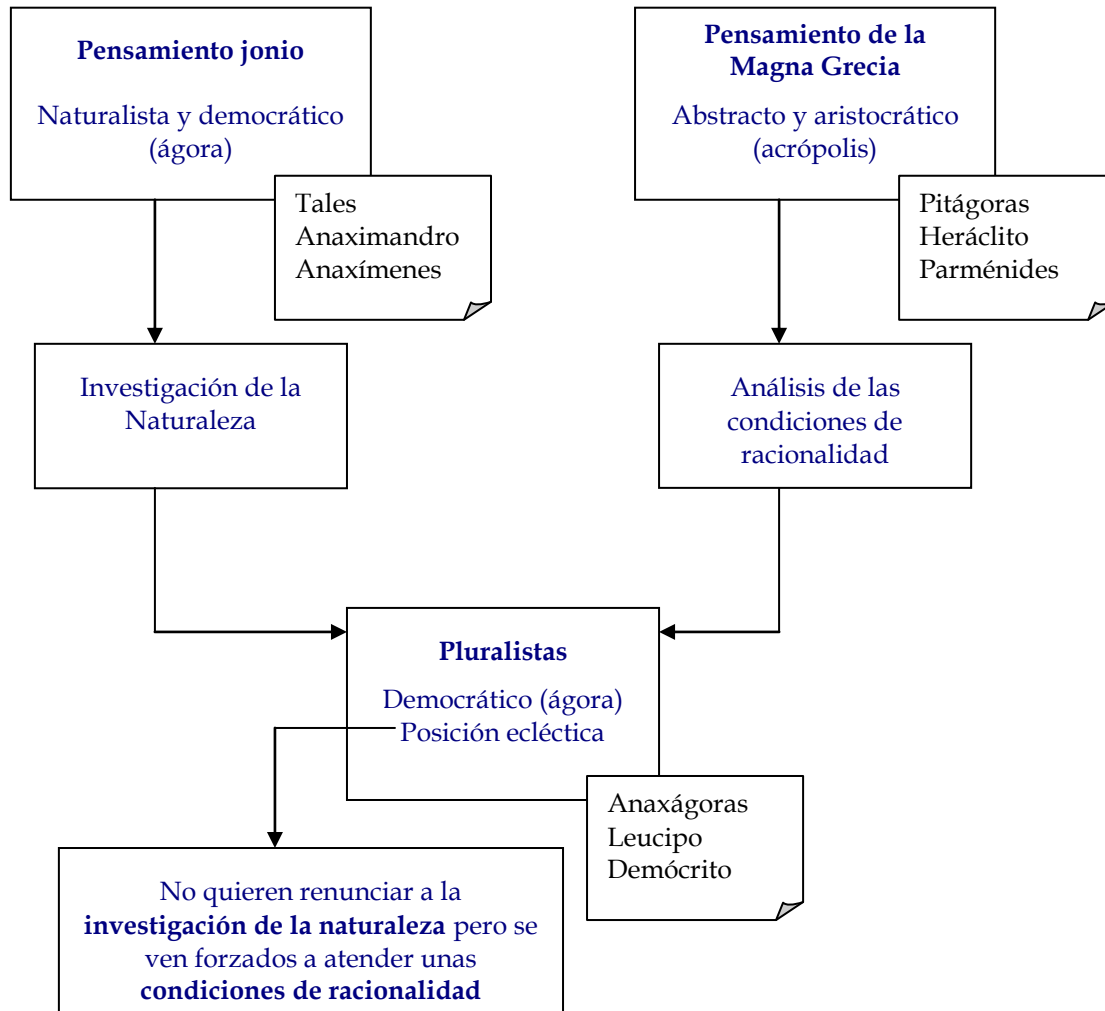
**Pensamiento jonio**

Naturalista y democrático (ágora)

Tales
Anaximandro
Anaxímenes

**Pensamiento de la Magna Grecia**

Abstracto y aristocrático (acrópolis)

Pitágoras
Heráclito
Parménides

Investigación de la Naturaleza

Análisis de las condiciones de racionalidad

**Pluralistas**

Democrático (ágora)
Posición ecléctica

Anaxágoras
Leucipo
Demócrito

No quieren renunciar a la **investigación de la naturaleza** pero se ven forzados a atender unas **condiciones de racionalidad**